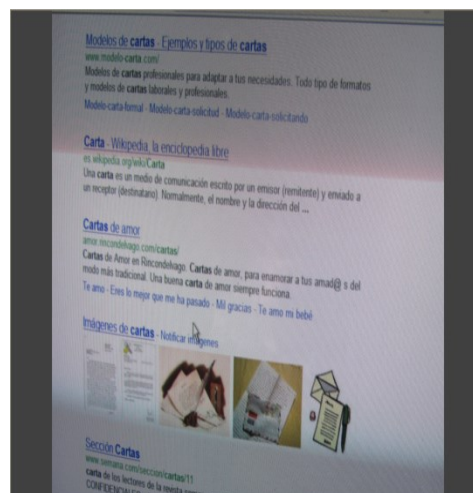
Modelos de cartas - Ejemplos y tipos de cartas
www.modelo-carta.com/
Modelos de cartas profesionales para adaptar a tus necesidades. Todo tipo de formatos y modelos de cartas laborales y profesionales.
Modelo-carta-formal - Modelo-carta-solicitud - Modelo-carta-solicitando

Carta - Wikipedia, la enciclopedia libre
es.wikipedia.org/wiki/Carta
Una carta es un medio de comunicación escrito por un emisor (remitente) y enviado a un receptor (destinatario). Normalmente, el nombre y la dirección del ...

Cartas de amor
amor.rincondelvago.com/cartas/
Cartas de Amor en Rincondelvago. Cartas de amor, para enamorar a tus amad@ s del modo más tradicional. Una buena carta de amor siempre funciona.
Te amo - Eres lo mejor que me ha pasado - Mil gracias - Te amo mi bebé

Imágenes de cartas - Notificar imágenes

Sección Cartas
www.semana.com/seccion/cartas/11
carta de los lectores de la revista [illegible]
CONFIDENCIAL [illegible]